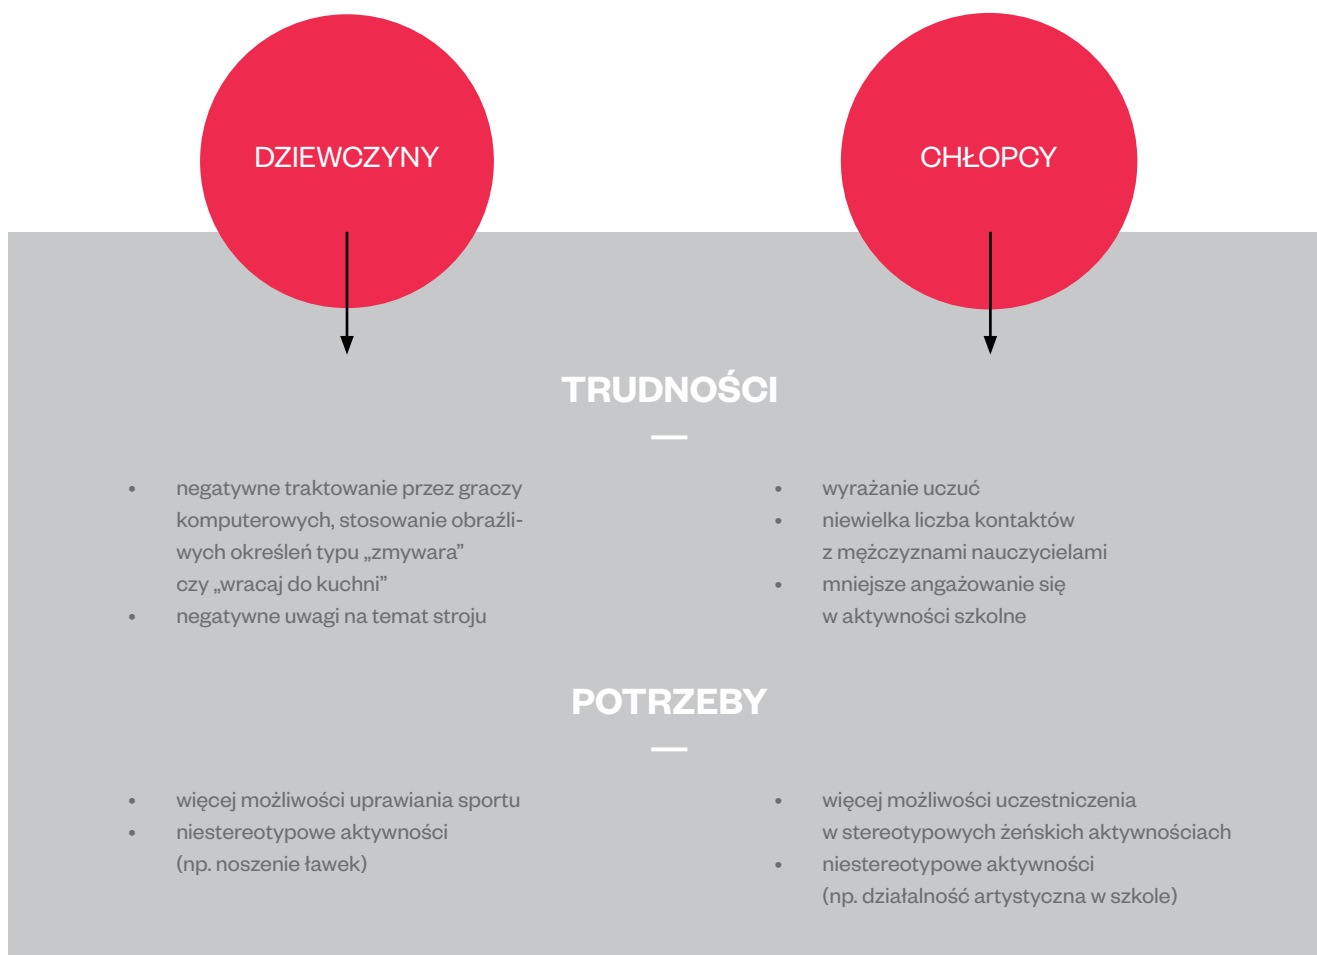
DZIEWCZYNY

CHŁOPCY

TRUDNOŚCI

- negatywne traktowanie przez graczy komputerowych, stosowanie obraźliwych określeń typu „zmywara" czy „wracaj do kuchni"
- negatywne uwagi na temat stroju

- wyrażanie uczuć
- niewielka liczba kontaktów z mężczyznami nauczycielami
- mniejsze angażowanie się w aktywności szkolne

POTRZEBY

- więcej możliwości uprawiania sportu
- niestereotypowe aktywności (np. noszenie ławek)

- więcej możliwości uczestniczenia w stereotypowych żeńskich aktywnościach
- niestereotypowe aktywności (np. działalność artystyczna w szkole)